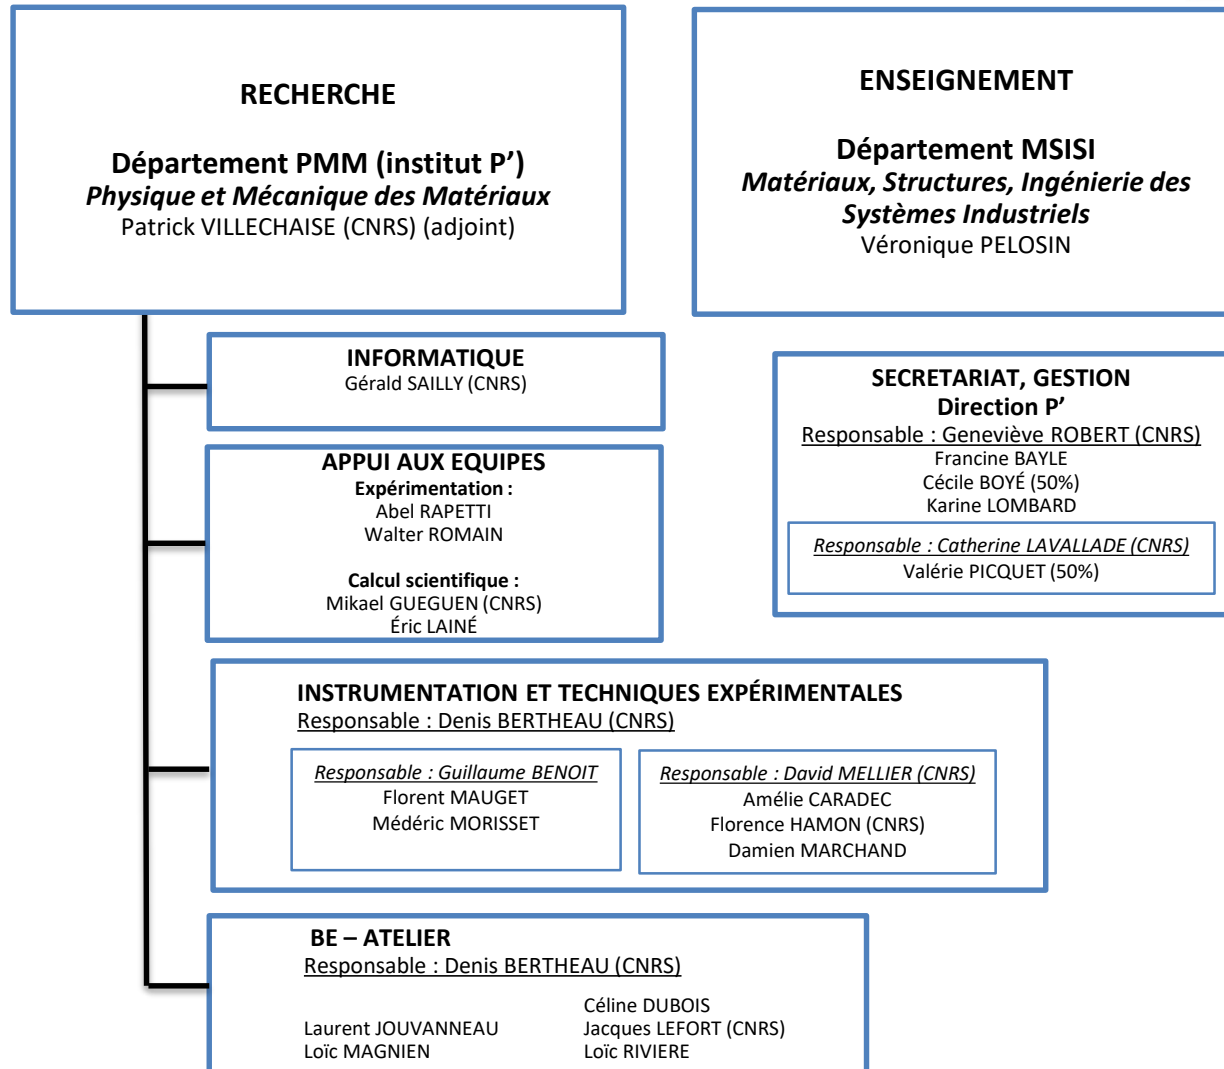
RECHERCHE

Département PMM (institut P')
Physique et Mécanique des Matériaux
Patrick VILLECHAISE (CNRS) (adjoint)

ENSEIGNEMENT

Département MSISI
Matériaux, Structures, Ingénierie des Systèmes Industriels
Véronique PELOSIN

INFORMATIQUE
Gérald SAILLY (CNRS)

SECRETARIAT, GESTION
Direction P'
Responsable : Geneviève ROBERT (CNRS)
Francine BAYLE
Cécile BOYÉ (50%)
Karine LOMBARD

Responsable : Catherine LAVALLADE (CNRS)
Valérie PICQUET (50%)

APPUI AUX EQUIPES
Expérimentation :
Abel RAPETTI
Walter ROMAIN

Calcul scientifique :
Mikael GUEGUEN (CNRS)
Éric LAINÉ

INSTRUMENTATION ET TECHNIQUES EXPÉRIMENTALES
Responsable : Denis BERTHEAU (CNRS)

Responsable : Guillaume BENOIT
Florent MAUGET
Médéric MORISSET

Responsable : David MELLIER (CNRS)
Amélie CARADEC
Florence HAMON (CNRS)
Damien MARCHAND

BE – ATELIER
Responsable : Denis BERTHEAU (CNRS)

Laurent JOUVANNEAU
Loïc MAGNIEN

Céline DUBOIS
Jacques LEFORT (CNRS)
Loïc RIVIERE